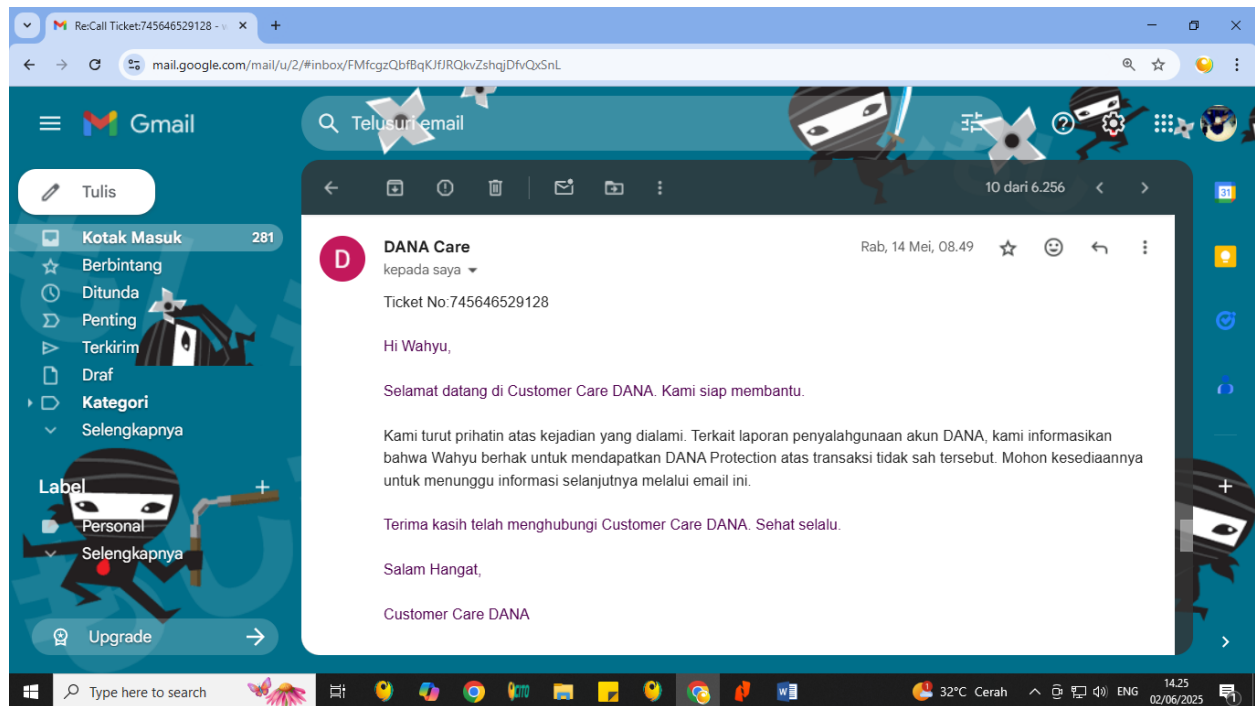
Re:Call Ticket:745646529128 -

mail.google.com/mail/u/2/#inbox/FMfcgzQbfBqKJfJRQkvZshqjDfvQxSnL

Gmail

Telusuri email

Tulis

Kotak Masuk 281
Berbintang
Ditunda
Penting
Terkirim
Draf
Kategori
Selengkapnya

Label +
Personal
Selengkapnya

Upgrade

10 dari 6.256

D

DANA Care
kepada saya

Rab, 14 Mei, 08.49

Ticket No:745646529128

Hi Wahyu,

Selamat datang di Customer Care DANA. Kami siap membantu.

Kami turut prihatin atas kejadian yang dialami. Terkait laporan penyalahgunaan akun DANA, kami informasikan bahwa Wahyu berhak untuk mendapatkan DANA Protection atas transaksi tidak sah tersebut. Mohon kesediaannya untuk menunggu informasi selanjutnya melalui email ini.

Terima kasih telah menghubungi Customer Care DANA. Sehat selalu.

Salam Hangat,

Customer Care DANA

Type here to search

32°C Cerah

ENG

14.25
02/06/2025